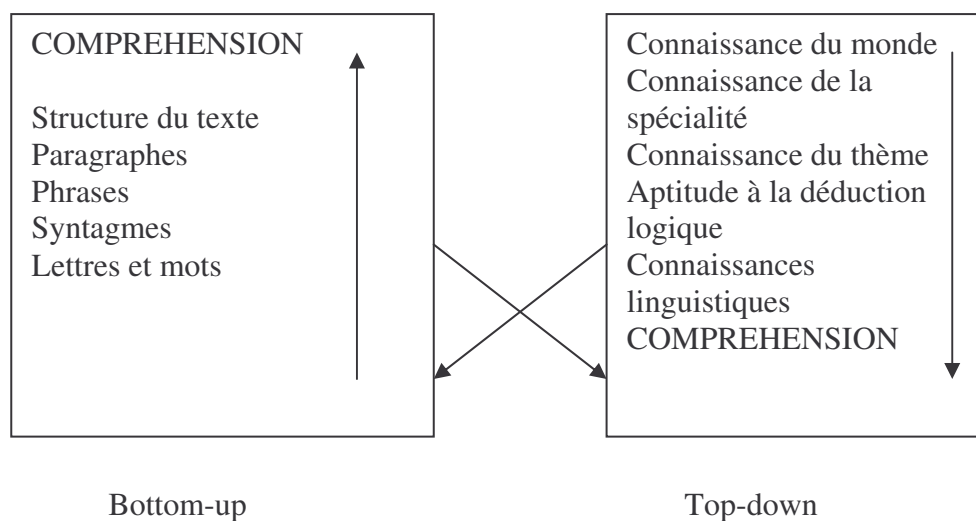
COMPREHENSION

Structure du texte
Paragraphes
Phrases
Syntagmes
Lettres et mots

Connaissance du monde
Connaissance de la spécialité
Connaissance du thème
Aptitude à la déduction logique
Connaissances linguistiques
COMPREHENSION

Bottom-up

Top-down